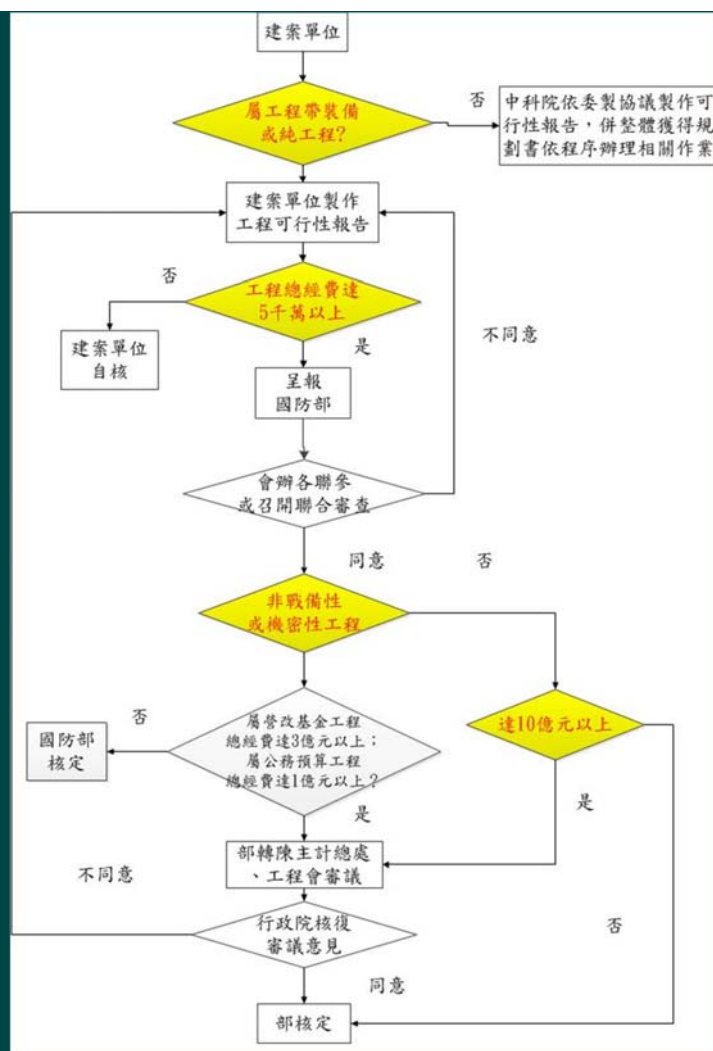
建案單位

屬工程帶裝備或純工程?

否

中科院依委製協議製作可行性報告，併整體獲得規劃書依程序辦理相關作業

建案單位製作工程可行性報告

否

工程總經費達5千萬以上

建案單位自核

是

呈報國防部

不同意

會辦各聯參或召開聯合審查

同意

否

非戰備性或機密性工程

否

國防部核定

屬營改基金工程總經費達3億元以上；屬公務預算工程總經費達1億元以上？

達10億元以上

是

是

部轉陳主計總處、工程會審議

不同意

行政院核復審議意見

否

同意

部核定